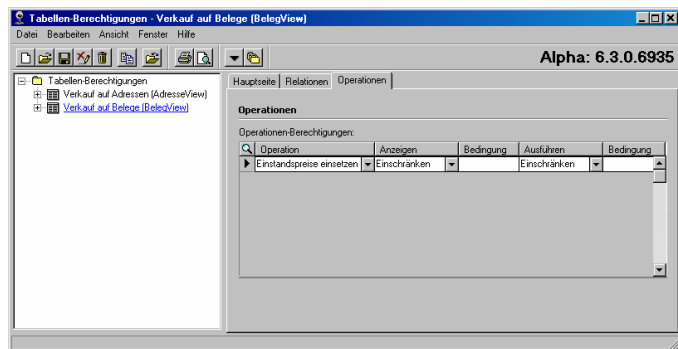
Tabellen-Berechtigungen - Verkauf auf Belege (BelegView)

Datei Bearbeiten Ansicht Fenster Hilfe

Alpha: 6.3.0.6935

Tabellen-Berechtigungen
Verkauf auf Adressen (AdresseView)
Verkauf auf Belege (BelegView)

Hauptseite Relationen Operationen

Operationen

Operationen-Berechtigungen:

| Operation | Anzeigen | Bedingung | Ausführen | Bedingung |
|---|---|---|---|---|
| Einstandspreise einsetzen | Einschränken | | Einschränken | |